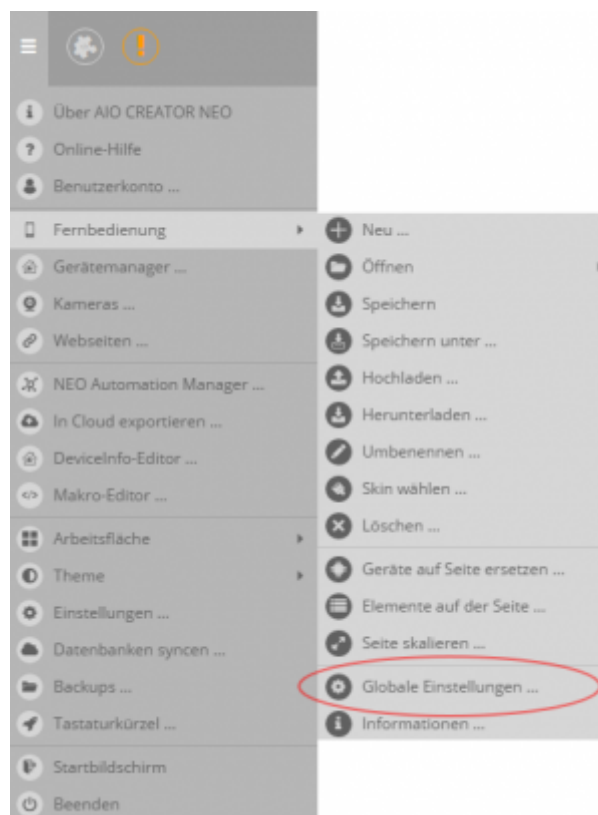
Über AIO CREATOR NEO
Online-Hilfe
Benutzerkonto ...
Fernbedienung
Gerätemanager ...
Kameras ...
Webseiten ...
NEO Automation Manager ...
In Cloud exportieren ...
DeviceInfo-Editor ...
Makro-Editor ...
Arbeitsfläche
Theme
Einstellungen ...
Datenbanken syncen ...
Backups ...
Tastaturkürzel ...
Startbildschirm
Beenden

Neu ...
Öffnen
Speichern
Speichern unter ...
Hochladen ...
Herunterladen ...
Umbenennen ...
Skin wählen ...
Löschen ...
Geräte auf Seite ersetzen ...
Elemente auf der Seite ...
Seite skalieren ...
Globale Einstellungen ...
Informationen ...